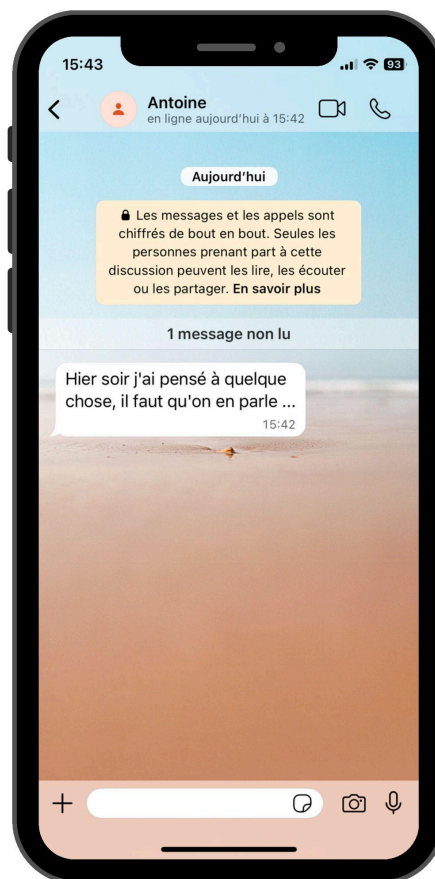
15:43

93

Antoine
en ligne aujourd'hui à 15:42

Aujourd'hui

Les messages et les appels sont chiffrés de bout en bout. Seules les personnes prenant part à cette discussion peuvent les lire, les écouter ou les partager. En savoir plus

1 message non lu

Hier soir j'ai pensé à quelque chose, il faut qu'on en parle ...
15:42